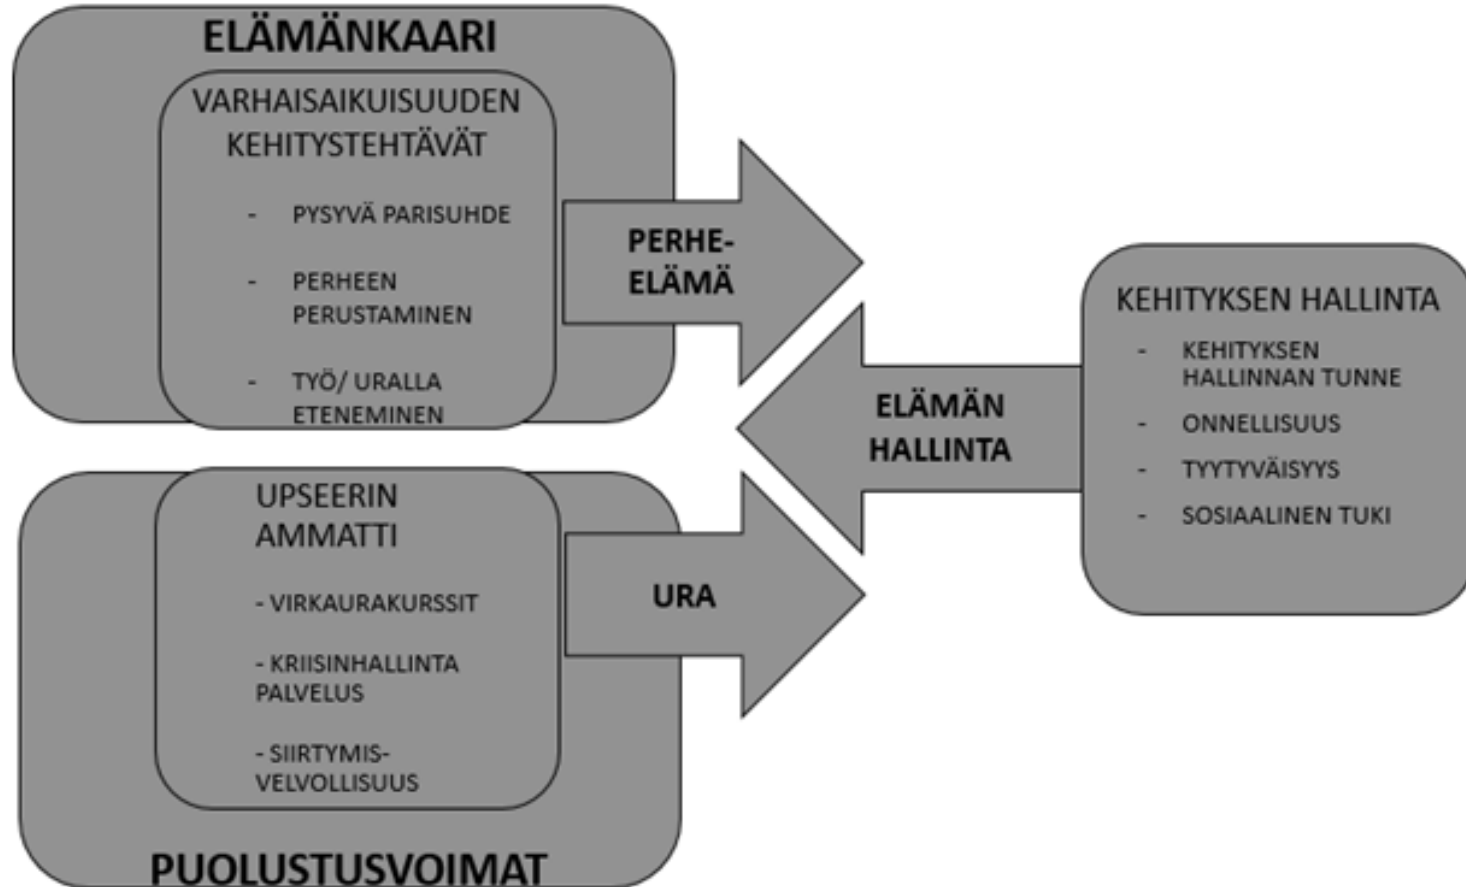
ELÄMÄNKAARI

VARHAISAIKUISUUDEN KEHITYSTEHTÄVÄT

- PYSYVÄ PARISUHDE
- PERHEEN PERUSTAMINEN
- TYÖ/ URALLA ETENEMINEN

PERHE-ELÄMÄ

KEHITYKSEN HALLINTA

- KEHITYKSEN HALLINNAN TUNNE
- ONNELLISUUS
- TYYTYVÄISYYS
- SOSIAALINEN TUKI

ELÄMÄN HALLINTA

UPSEERIN AMMATTI

- VIRKAURAKURSSIT

- KRIISINHALLINTA PALVELUS

- SIIRTYMIS-VELVOLLISUUS

URA

PUOLUSTUSVOIMAT